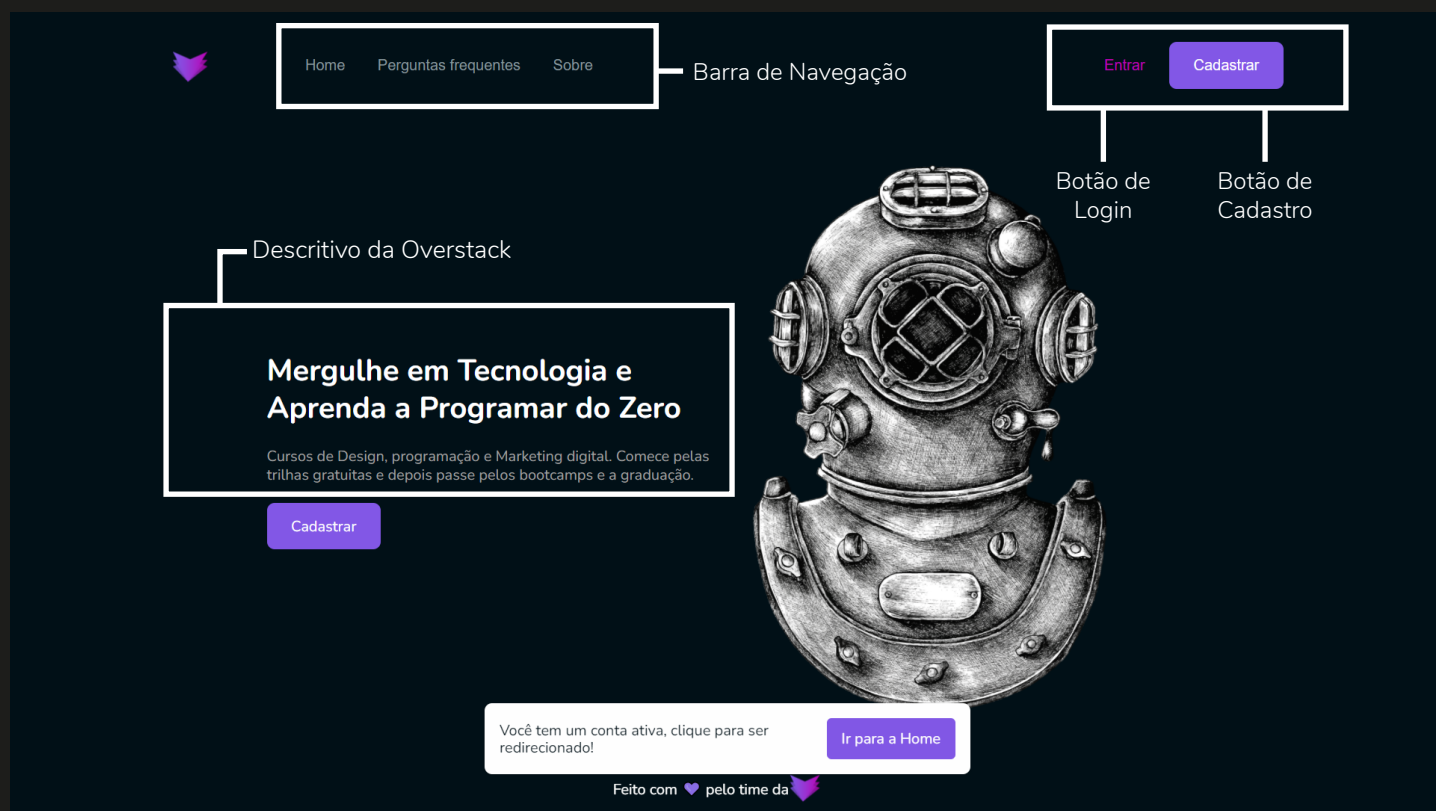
Home Perguntas frequentes Sobre

Barra de Navegação

Entrar Cadastrar

Botão de Login

Botão de Cadastro

Descritivo da Overstack

Mergulhe em Tecnologia e Aprenda a Programar do Zero

Cursos de Design, programação e Marketing digital. Comece pelas trilhas gratuitas e depois passe pelos bootcamps e a graduação.

Cadastrar

Você tem um conta ativa, clique para ser redirecionado!

Ir para a Home

Feito com 💜 pelo time da